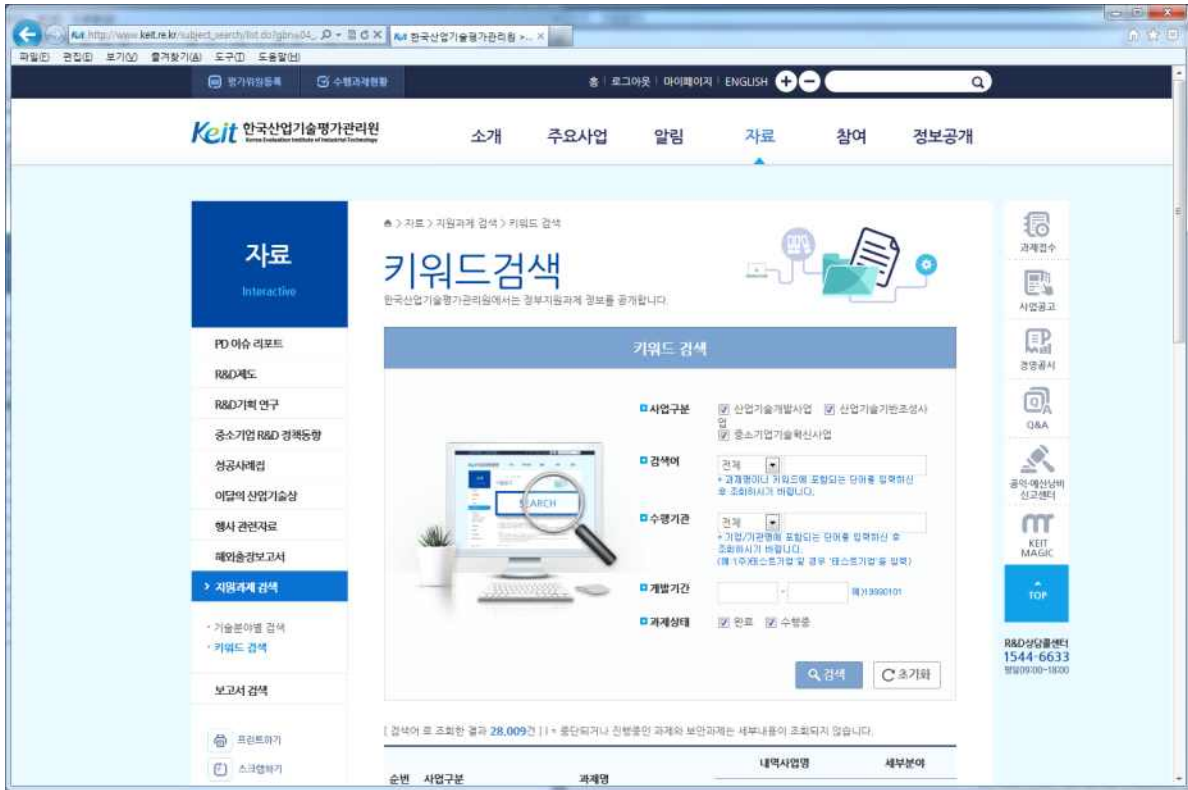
http://www.keit.re.kr/subject_search/list.do?gbn=04_ 한국산업기술평가관리원 >...

파일(F) 편집(E) 보기(V) 즐겨찾기(A) 도구(T) 도움말(H)

평가위원등록 수행과제현황

홈 | 로그아웃 | 마이페이지 | ENGLISH

Keit 한국산업기술평가관리원 Korea Evaluation Institute of Industrial Technology

소개 주요사업 알림 자료 참여 정보공개

자료
Interactive

PD 이슈 리포트
R&D제도
R&D기획 연구
중소기업 R&D 정책동향
성공사례집
이달의 산업기술상
행사 관련자료
해외출장보고서
> 지원과제 검색
· 기술분야별 검색
· 키워드 검색
보고서 검색
프린트하기
스크랩하기

> 자료 > 지원과제 검색 > 키워드 검색

키워드검색

한국산업기술평가관리원에서는 정부지원과제 정보를 공개합니다.

키워드 검색

SEARCH

사업구분 산업기술개발사업 산업기술기반조성사업 중소기업기술혁신사업

검색어 전체
• 과제명이나 키워드에 포함되는 단어를 입력하신 후 조회하시기 바랍니다.

수행기관 전체
• 기업/기관명에 포함되는 단어를 입력하신 후 조회하시기 바랍니다.
(예:(주)테스트기업 일 경우 '테스트기업'을 입력)

개발기간 - 예)19990101

과제상태 완료 수행중

검색 초기화

[ 검색어 로 조회한 결과 28,009건 ] ※ 중단되거나 진행중인 과제와 보안과제는 세부내용이 조회되지 않습니다.

| 순번 | 사업구분 | 과제명 | 내역사업명 | 세부분야 |
|---|---|---|---|---|

과제접수
사업공고
경영공시
Q&A
공익·예산낭비 신고센터
KEIT MAGIC
TOP
R&D상담콜센터
1544-6633
평일09:00~18:00